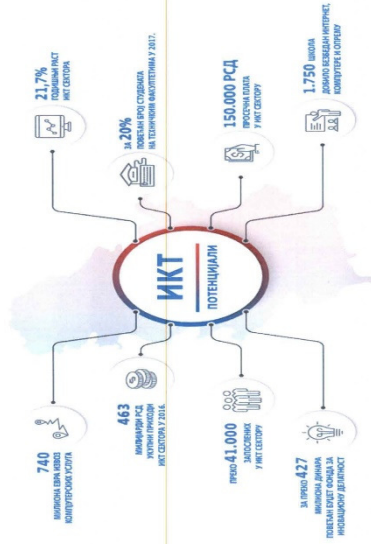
ИКТ
ПОТЕНЦИЈАЛИ

21,7%
ГОДИШЊИ РАСТ
ИКТ СЕКТОРА

За 20%
ПОВЕЋАН БРОЈ СТУДЕНАТА
НА ТЕХНИЧКИМ ФАКУЛТЕТИМА У 2017.

150.000 РСД
ПРОСЕЧНА ПЛАТА
У ИКТ СЕКТОРУ

1.750 школа
ДОБИЛО БЕЖИЧНИ ИНТЕРНЕТ,
КОМПЈУТЕРЕ И ОПРЕМУ

740
МИЛИОНА ЕВРА ИЗВОЗ
КОМПЈУТЕРСКИХ УСЛУГА

463
МИЛИЈАРДЕ РСД
УКУПНИ ПРИХОДИ
ИКТ СЕКТОРА У 2016.

ПРЕКО 41.000
ЗАПОСЛЕНИХ
У ИКТ СЕКТОРУ

ЗА ПРЕКО 427
МИЛИОНА ДИНАРА
ПОВЕЋАН БУЏЕТ ФОНДА ЗА
ИНОВАЦИОНУ ДЕЛАТНОСТ